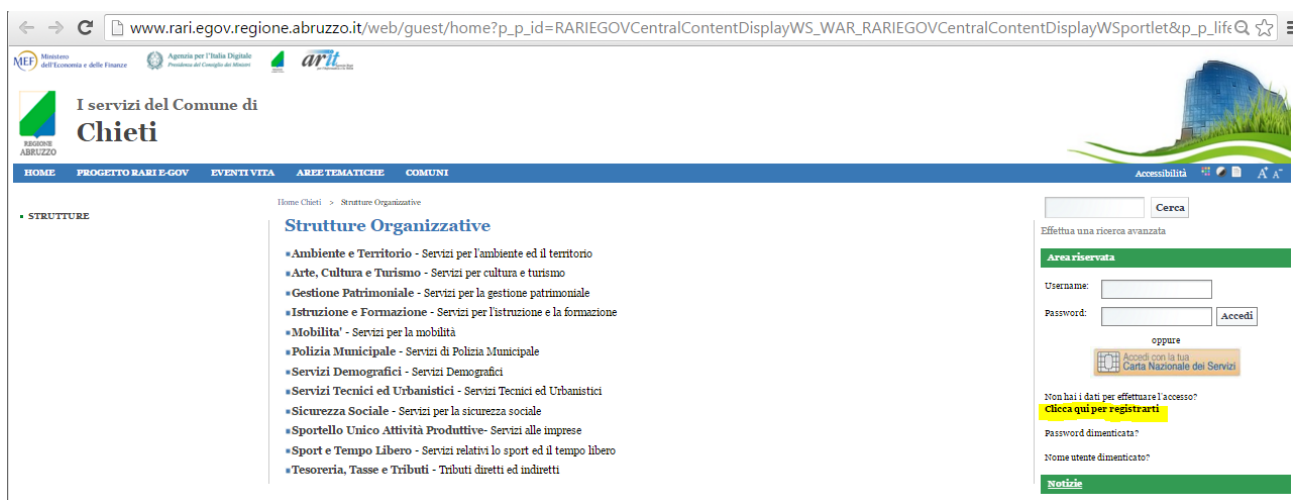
www.rari.egov.regione.abruzzo.it/web/guest/home?p_p_id=RARIEGOVCentralContentDisplayWS_WAR_RARIEGOVCentralContentDisplayWSportlet&p_p_life

MEF Ministero dell'Economia e delle Finanze

Agenzia per l'Italia Digitale Presidenza del Consiglio dei Ministri

arit

REGIONE ABRUZZO

I servizi del Comune di
Chieti

HOME PROGETTO RARI E-GOV EVENTI VITA AREE TEMATICHE COMUNI

Accessibilità

STRUTTURE

Home Chieti > Strutture Organizzative

Strutture Organizzative

Ambiente e Territorio - Servizi per l'ambiente ed il territorio
Arte, Cultura e Turismo - Servizi per cultura e turismo
Gestione Patrimoniale - Servizi per la gestione patrimoniale
Istruzione e Formazione - Servizi per l'istruzione e la formazione
Mobilita' - Servizi per la mobilità
Polizia Municipale - Servizi di Polizia Municipale
Servizi Demografici - Servizi Demografici
Servizi Tecnici ed Urbanistici - Servizi Tecnici ed Urbanistici
Sicurezza Sociale - Servizi per la sicurezza sociale
Sportello Unico Attività Produttive- Servizi alle imprese
Sport e Tempo Libero - Servizi relativi lo sport ed il tempo libero
Tesoreria, Tasse e Tributi - Tributi diretti ed indiretti

Cerca
Effettua una ricerca avanzata

Area riservata
Username:
Password:
Accedi
oppure
Accedi con la tua Carta Nazionale dei Servizi

Non hai i dati per effettuare l'accesso?
Clicca qui per registrarti

Password dimenticata?

Nome utente dimenticato?

Notizie